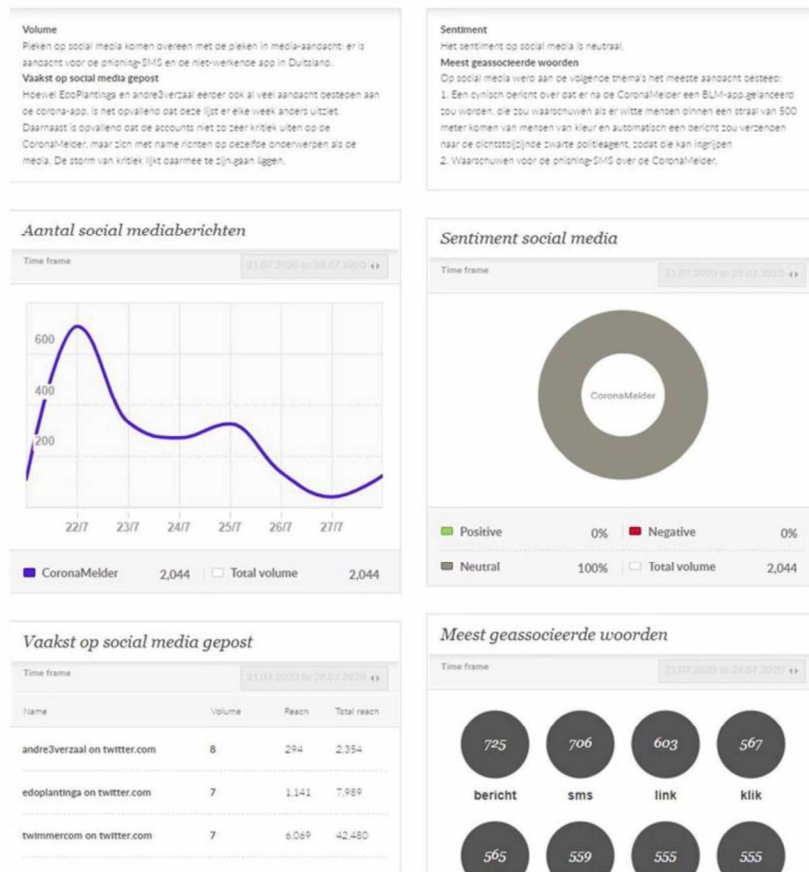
Volume
Pieken op social media komen overeen met de pieken in media-aandacht: er is aandacht voor de phishing-SMS en de niet-werkende app in Duitsland.
Vaakst op social media gepost
Hoewel EdoPlantinga en andre3verzaal eerder ook al veel aandacht besteden aan de corona-app, is het opvallend dat deze lijst er elke week anders uitziet. Daarnaast is opvallend dat de accounts niet zo zeer kritiek uiten op de CoronaMelder, maar zich met name richten op dezelfde onderwerpen als de media. De storm van kritiek lijkt daarmee te zijn gaan liggen.

Sentiment
Het sentiment op social media is neutraal.
Meest geassocieerde woorden
Op social media werd aan de volgende thema's het meeste aandacht besteed:
1. Een cynisch bericht over dat er na de CoronaMelder een BLM-app gelanceerd zou worden, die zou waarschuwen als er witte mensen binnen een straal van 500 meter komen van mensen van kleur en automatisch een bericht zou verzenden naar de dichtstbijzijnde zwarte politieagent, zodat die kan ingrijpen
2. Waarschuwen voor de phishing-SMS over de CoronaMelder.

Aantal social mediaberichten
Time frame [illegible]
600
400
200
22/7 23/7 24/7 25/7 26/7 27/7
CoronaMelder 2,044 Total volume 2,044

Sentiment social media
Time frame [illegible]
CoronaMelder
Positive 0% Negative 0%
Neutral 100% Total volume 2,044

Vaakst op social media gepost
Time frame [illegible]

| Name | Volume | Reach | Total reach |
|---|---|---|---|
| andre3verzaal on twitter.com | 8 | 294 | 2,354 |
| edoplantinga on twitter.com | 7 | 1,141 | 7,989 |
| twimmercom on twitter.com | 7 | 6,069 | 42,480 |

Meest geassocieerde woorden
Time frame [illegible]
725 bericht
706 sms
603 link
567 klik
565
559
555
555